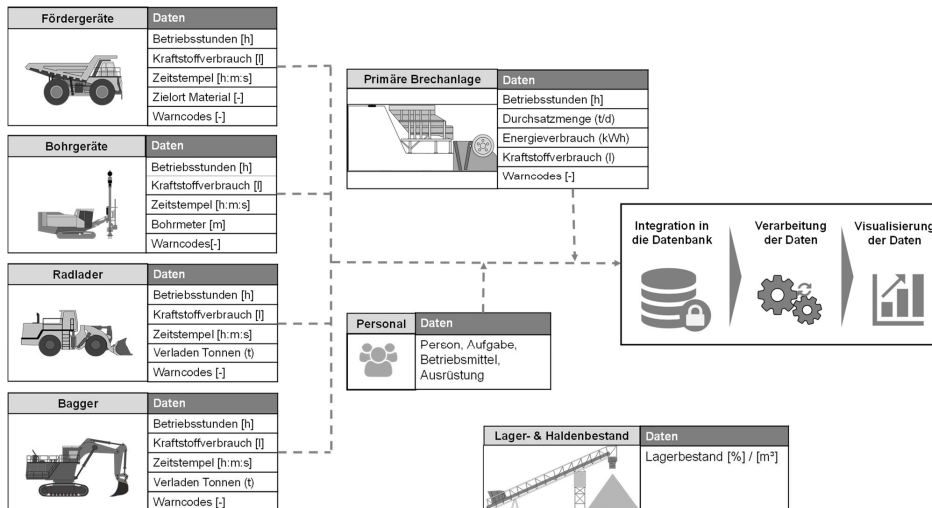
Fördergeräte
Daten
Betriebsstunden [h]
Kraftstoffverbrauch [l]
Zeitstempel [h:m:s]
Zielort Material [-]
Warncodes [-]

Bohrgeräte
Daten
Betriebsstunden [h]
Kraftstoffverbrauch [l]
Zeitstempel [h:m:s]
Bohrmeter [m]
Warncodes[-]

Radlader
Daten
Betriebsstunden [h]
Kraftstoffverbrauch [l]
Zeitstempel [h:m:s]
Verladen Tonnen (t)
Warncodes [-]

Bagger
Daten
Betriebsstunden [h]
Kraftstoffverbrauch [l]
Zeitstempel [h:m:s]
Verladen Tonnen (t)
Warncodes [-]

Primäre Brechanlage
Daten
Betriebsstunden [h]
Durchsatzmenge (t/d)
Energieverbrauch (kWh)
Kraftstoffverbrauch (l)
Warncodes [-]

Personal
Daten
Person, Aufgabe, Betriebsmittel, Ausrüstung

Integration in die Datenbank
Verarbeitung der Daten
Visualisierung der Daten

Lager- & Haldenbestand
Daten
Lagerbestand [%] / [m³]